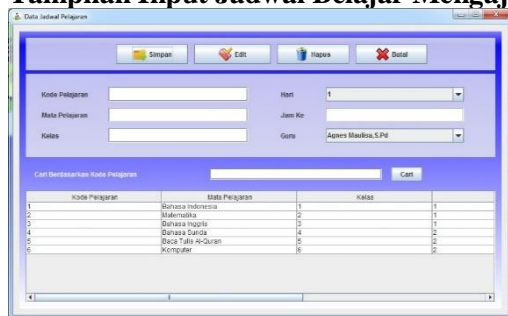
Tampilan Input Jadwal Belajar Mengaj

Data Jadwal Pelajaran

Simpan
Edit
Hapus
Batal

Kode Pelajaran
Mata Pelajaran
Kelas
Hari
1
Jam Ke
Guru
Agnes Maulisa,S.Pd

Cari Berdasarkan Kode Pelajaran
Cari

| Kode Pelajaran | Mata Pelajaran | Kelas | |
|---|---|---|---|
| 1 | Bahasa Indonesia | 1 | 1 |
| 2 | Matematika | 2 | 1 |
| 3 | Bahasa Inggris | 3 | 2 |
| 4 | Bahasa Sunda | 4 | 2 |
| 5 | Baca Tulis Al-Quran | 5 | 1 |
| 6 | Komputer | 6 | 2 |